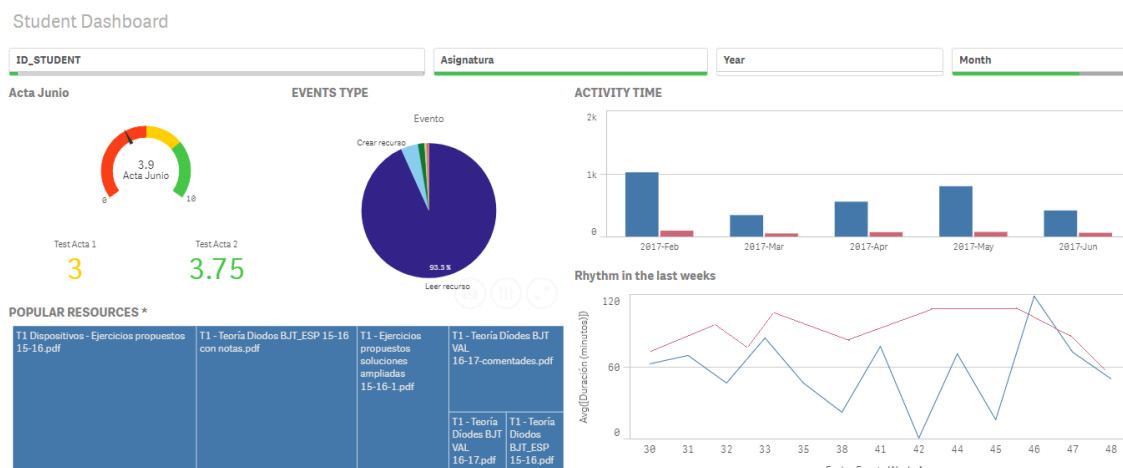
Student Dashboard

ID_STUDENT

Asignatura

Year

Month

Acta Junio

3.9
Acta Junio

0

10

Test Acta 1

3

Test Acta 2

3.75

EVENTS TYPE

Evento

Crear recurso

93.3 %

Leer recurso

ACTIVITY TIME

2k

1k

0

2017-Feb

2017-Mar

2017-Apr

2017-May

2017-Jun

Rhythm in the last weeks

Avg([Duración (minutos)])

120

60

0

30 31 32 33 35 38 41 42 44 45 46 47 48

POPULAR RESOURCES *

| T1 Dispositivos - Ejercicios propuestos 15-16.pdf | T1 - Teoría Diodos BJT_ESP 15-16 con notas.pdf | T1 - Ejercicios propuestos soluciones ampliadas 15-16-1.pdf | T1 - Teoría Diodes BJT VAL 16-17-comentades.pdf |
|---|---|---|---|
| | | | T1 - Teoría Diodes BJT VAL 16-17.pdf |
| | | | T1 - Teoría Diodos BJT_ESP 15-16.pdf |